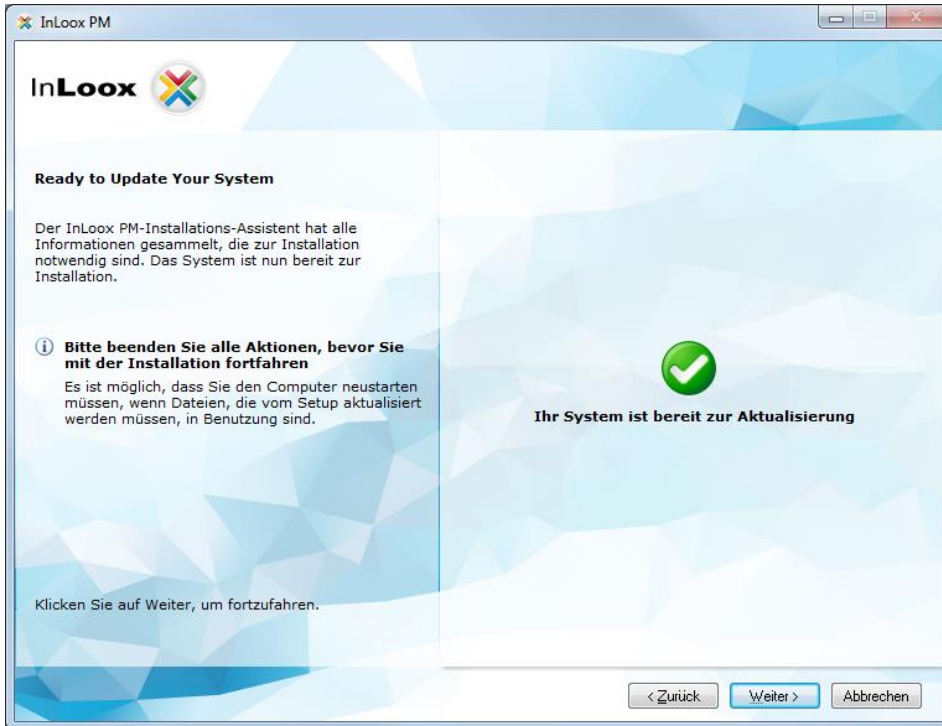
InLoox PM

InLoox

Ready to Update Your System

Der InLoox PM-Installations-Assistent hat alle Informationen gesammelt, die zur Installation notwendig sind. Das System ist nun bereit zur Installation.

Bitte beenden Sie alle Aktionen, bevor Sie mit der Installation fortfahren

Es ist möglich, dass Sie den Computer neustarten müssen, wenn Dateien, die vom Setup aktualisiert werden müssen, in Benutzung sind.

Ihr System ist bereit zur Aktualisierung

Klicken Sie auf Weiter, um fortzufahren.

< Zurück Weiter > Abbrechen